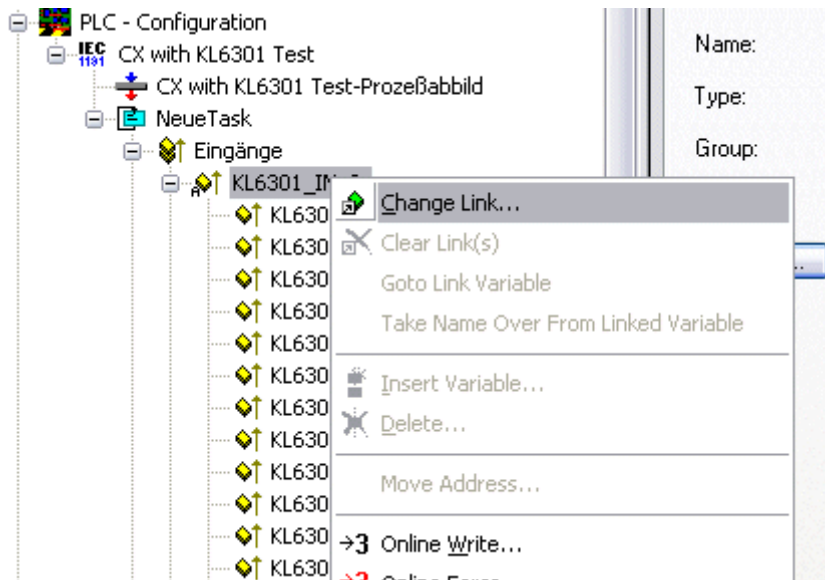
PLC - Configuration
IEC 1131 CX with KL6301 Test
CX with KL6301 Test-Prozeßabbild
NeueTask
Eingänge
KL6301_IN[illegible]
KL630
KL630
KL630
KL630
KL630
KL630
KL630
KL630
KL630
KL630
KL630
KL630

Name:
Type:
Group:

Change Link...
Clear Link(s)
Goto Link Variable
Take Name Over From Linked Variable
Insert Variable...
Delete...
Move Address...
→3 Online Write...
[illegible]